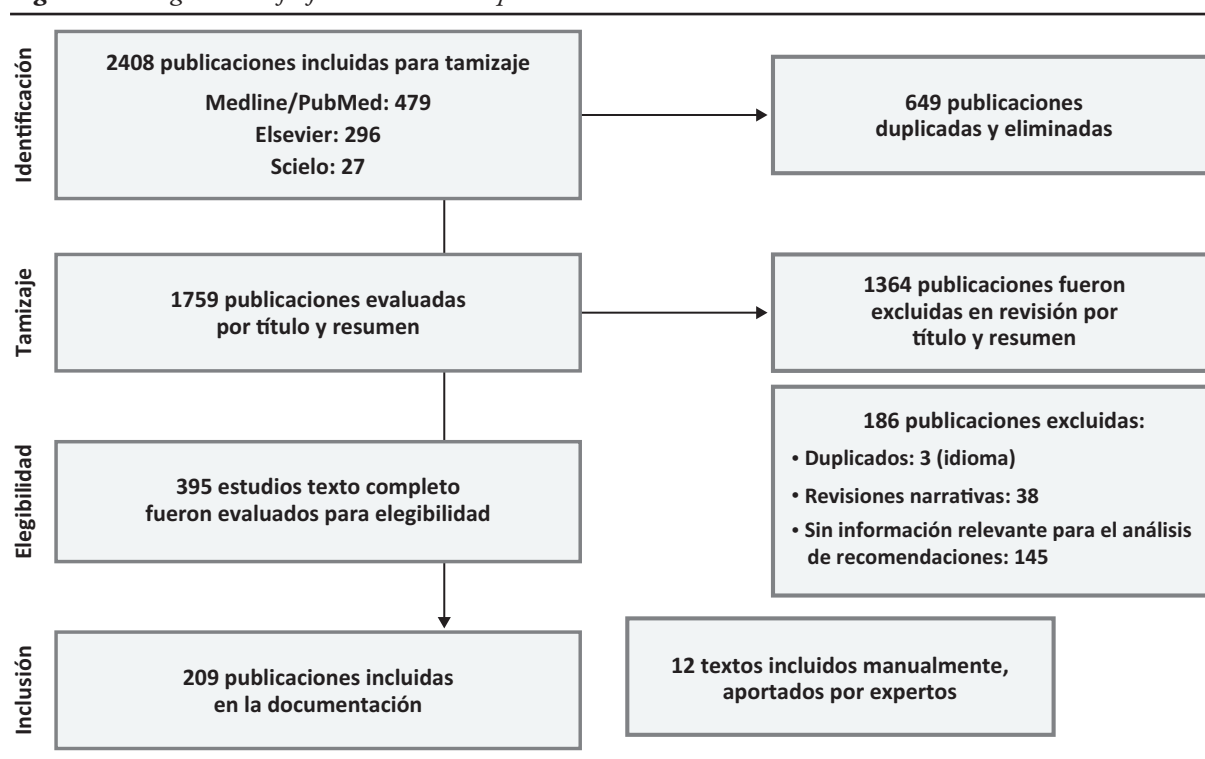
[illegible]

Identificación

2408 publicaciones incluidas para tamizaje
Medline/PubMed: 479
Elsevier: 296
Scielo: 27

649 publicaciones duplicadas y eliminadas

Tamizaje

1759 publicaciones evaluadas por título y resumen

1364 publicaciones fueron excluidas en revisión por título y resumen

Elegibilidad

395 estudios texto completo fueron evaluados para elegibilidad

186 publicaciones excluidas:
• Duplicados: 3 (idioma)
• Revisiones narrativas: 38
• Sin información relevante para el análisis de recomendaciones: 145

Inclusión

209 publicaciones incluidas en la documentación

12 textos incluidos manualmente, aportados por expertos